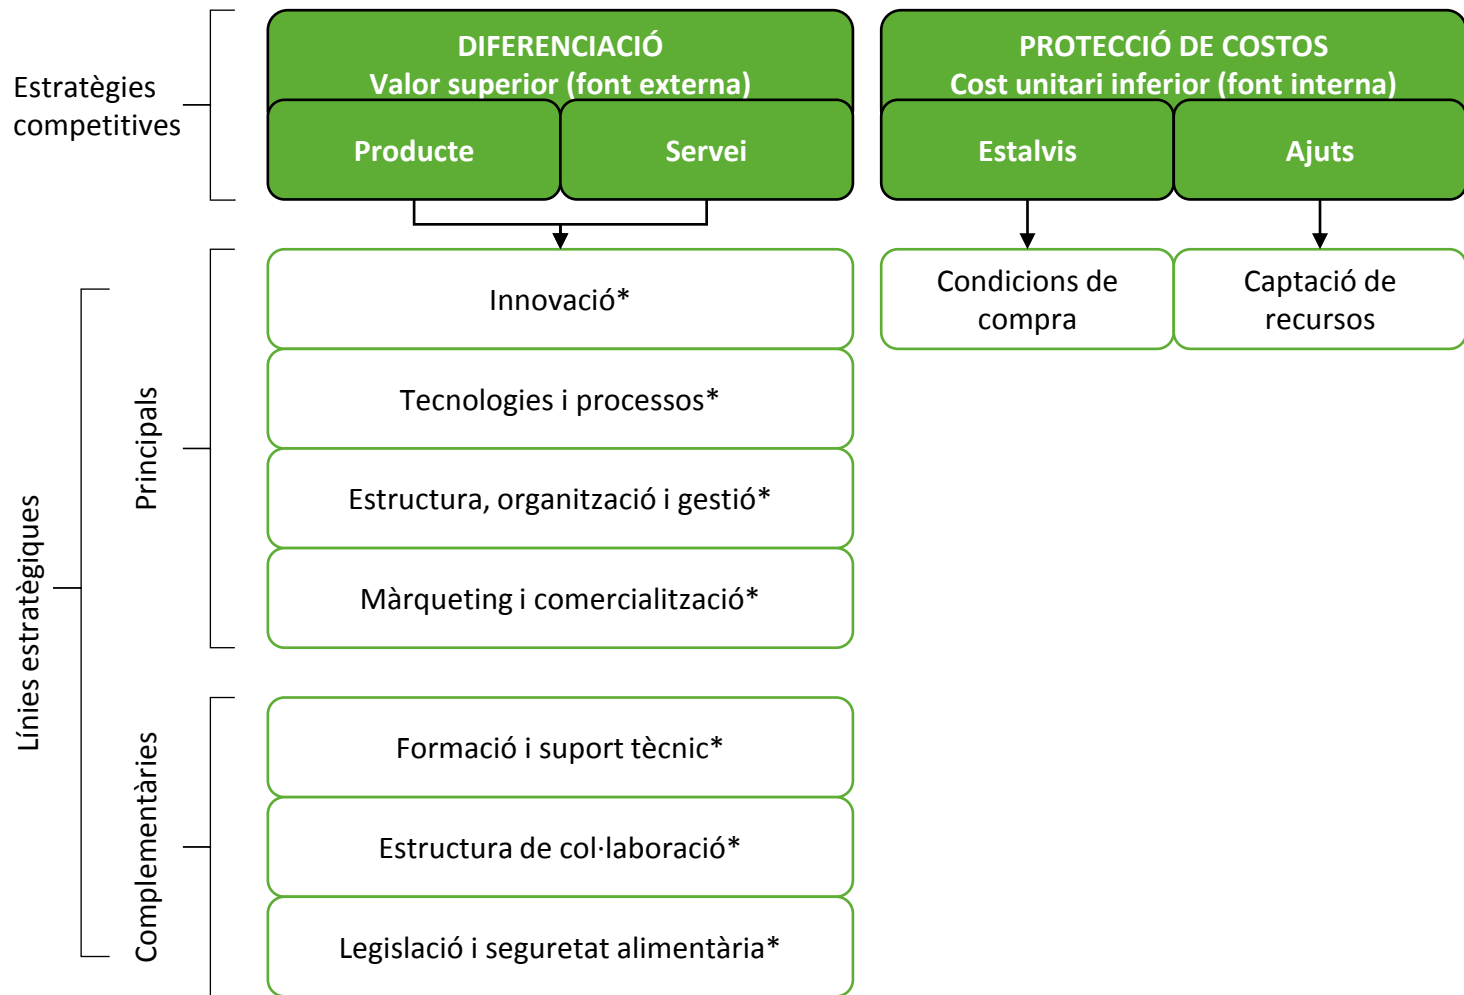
Estratègies competitives

DIFERENCIACIÓ
Valor superior (font externa)

Producte

Servei

PROTECCIÓ DE COSTOS
Cost unitari inferior (font interna)

Estalvis

Ajuts

Línies estratègiques

Principals

Innovació*

Tecnologies i processos*

Estructura, organització i gestió*

Màrqueting i comercialització*

Condicions de compra

Captació de recursos

Complementàries

Formació i suport tècnic*

Estructura de col·laboració*

Legislació i seguretat alimentària*